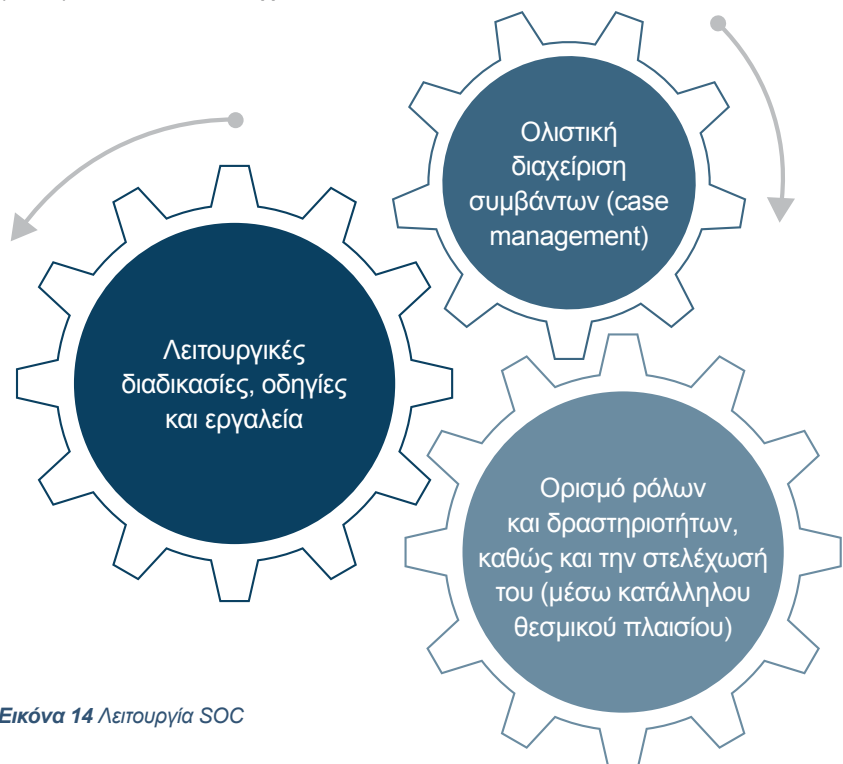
Ολιστική διαχείριση συμβάντων (case management)

Λειτουργικές διαδικασίες, οδηγίες και εργαλεία

Ορισμό ρόλων και δραστηριοτήτων, καθώς και την στελέχωσή του (μέσω κατάλληλου θεσμικού πλαισίου)

Εικόνα 14 Λειτουργία SOC